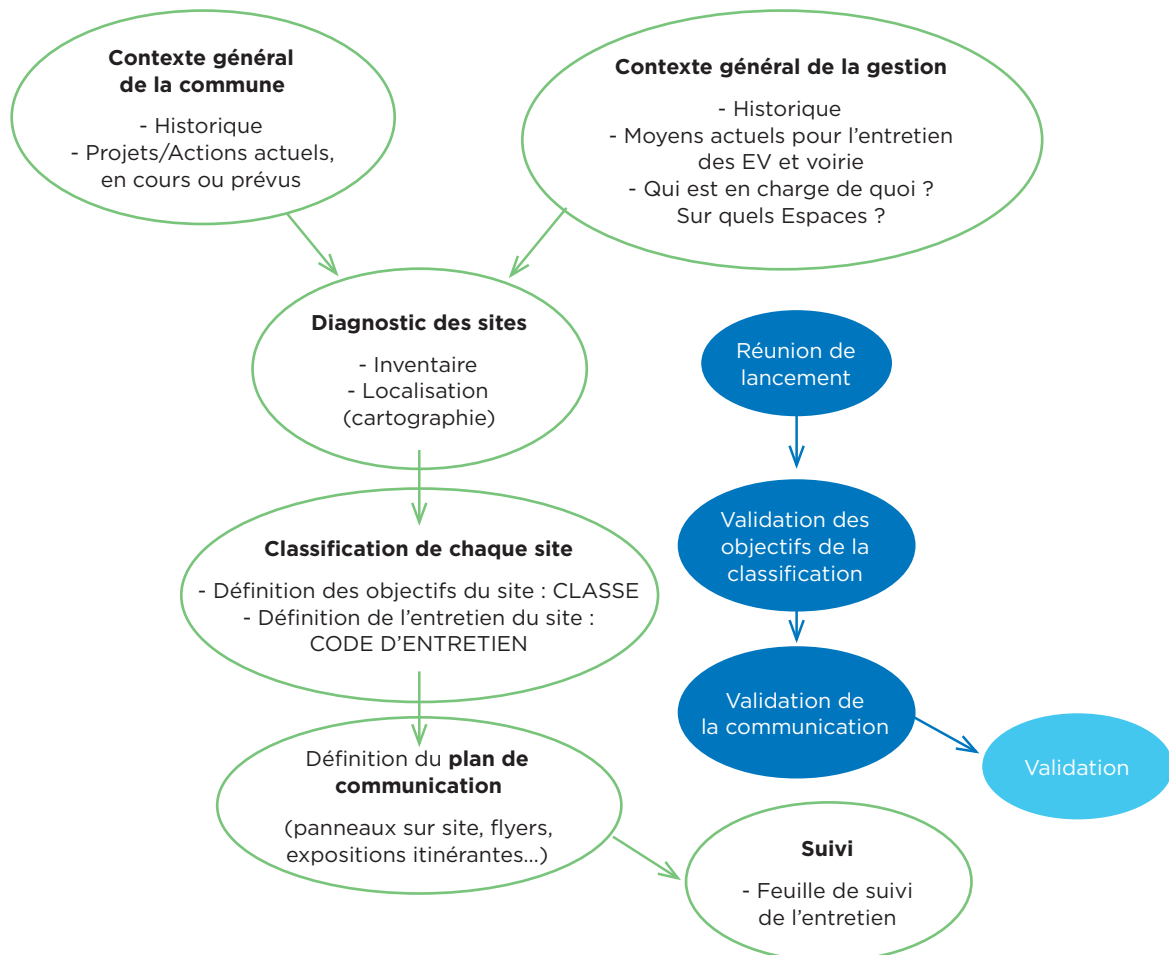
**Contexte général de la commune**

- Historique
- Projets/Actions actuels, en cours ou prévus

**Contexte général de la gestion**

- Historique
- Moyens actuels pour l'entretien des EV et voirie
- Qui est en charge de quoi ? Sur quels Espaces ?

**Diagnostic des sites**

- Inventaire
- Localisation (cartographie)

Réunion de lancement

Validation des objectifs de la classification

**Classification de chaque site**

- Définition des objectifs du site : CLASSE
- Définition de l'entretien du site : CODE D'ENTRETIEN

Validation de la communication

Validation

Définition du **plan de communication**

(panneaux sur site, flyers, expositions itinérantes...)

**Suivi**

- Feuille de suivi de l'entretien